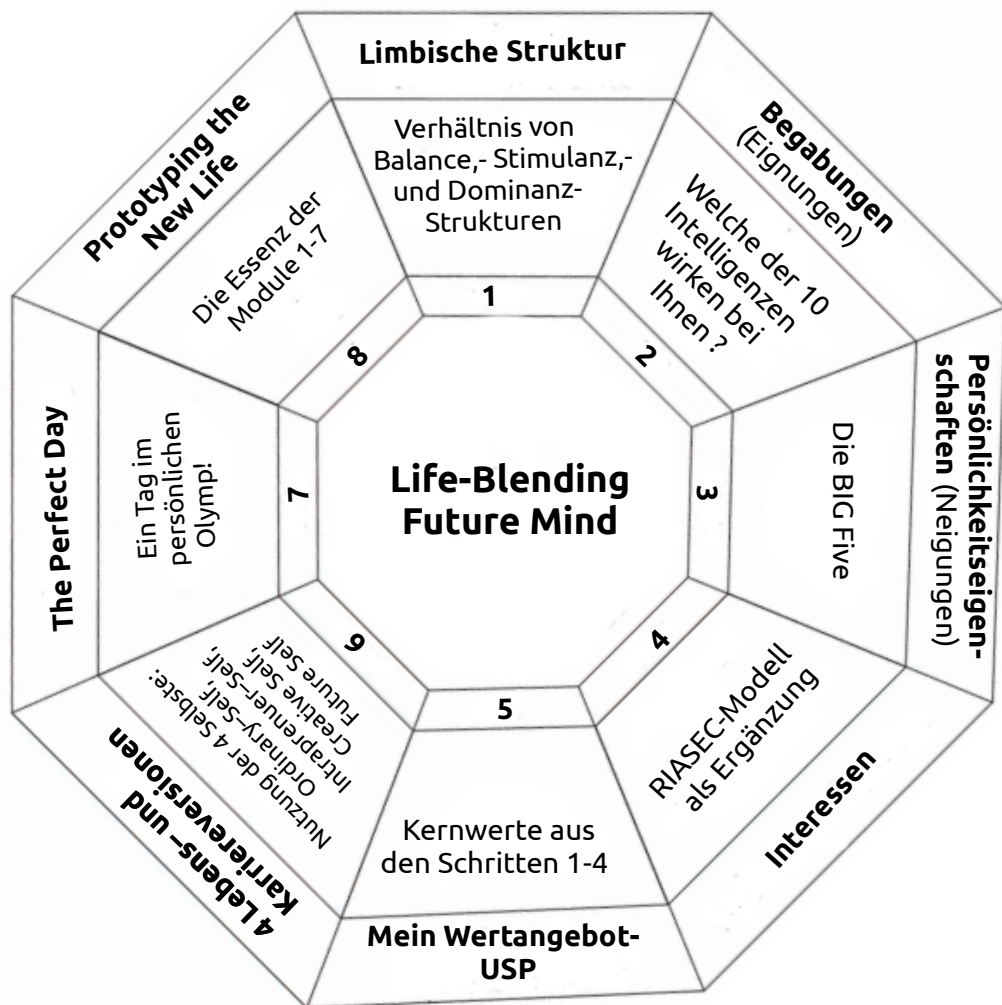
Limbische Struktur

Verhältnis von Balance,- Stimulanz,- und Dominanz-Strukturen

1

Begabungen (Eignungen)

Welche der 10 Intelligenzen wirken bei Ihnen ?

2

Persönlichkeitseigenschaften (Neigungen)

Die BIG Five

3

Interessen

RIASEC-Modell als Ergänzung

4

Mein Wertangebot-USP

Kernwerte aus den Schritten 1-4

5

4 Lebens- und Karriereversionen

Nutzung der 4 Selbste: Ordinary-Self, Intrapreneur-Self, Creative Self, Future Self

6

The Perfect Day

Ein Tag im persönlichen Olymp!

7

Prototyping the New Life

Die Essenz der Module 1-7

8

Life-Blending Future Mind